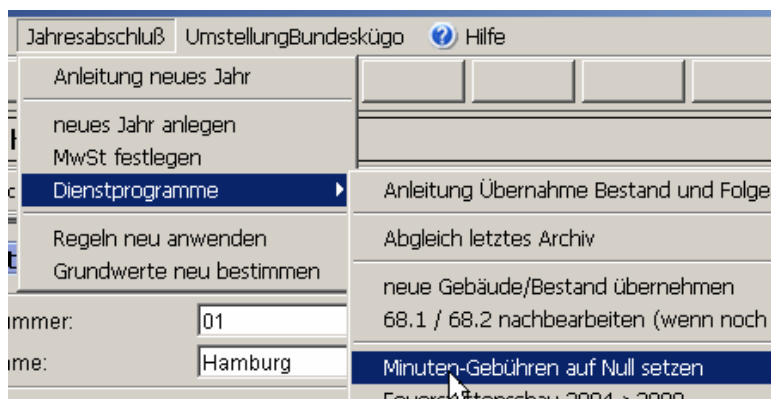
Jahresabschluß UmstellungBundeskügo Hilfe

Anleitung neues Jahr

neues Jahr anlegen
MwSt festlegen
Dienstprogramme

Regeln neu anwenden
Grundwerte neu bestimmen

Anleitung Übernahme Bestand und Folge

Abgleich letztes Archiv

neue Gebäude/Bestand übernehmen
68.1 / 68.2 nachbearbeiten (wenn noch

Minuten-Gebühren auf Null setzen
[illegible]

ımmer: 01
ıme: Hamburg